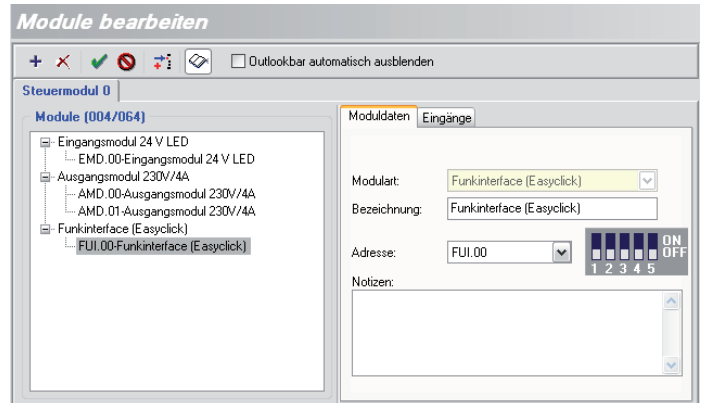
Module bearbeiten

Outlookbar automatisch ausblenden

Steuermodul 0

Module (004/064)

Eingangsmodul 24 V LED
EMD.00-Eingangsmodul 24 V LED
Ausgangsmodul 230V/4A
AMD.00-Ausgangsmodul 230V/4A
AMD.01-Ausgangsmodul 230V/4A
Funkinterface (Easyclick)
FUI.00-Funkinterface (Easyclick)

Moduldaten | Eingänge

Modulart: Funkinterface (Easyclick)
Bezeichnung: Funkinterface (Easyclick)
Adresse: FUI.00
ON
OFF
1 2 3 4 5
Notizen: